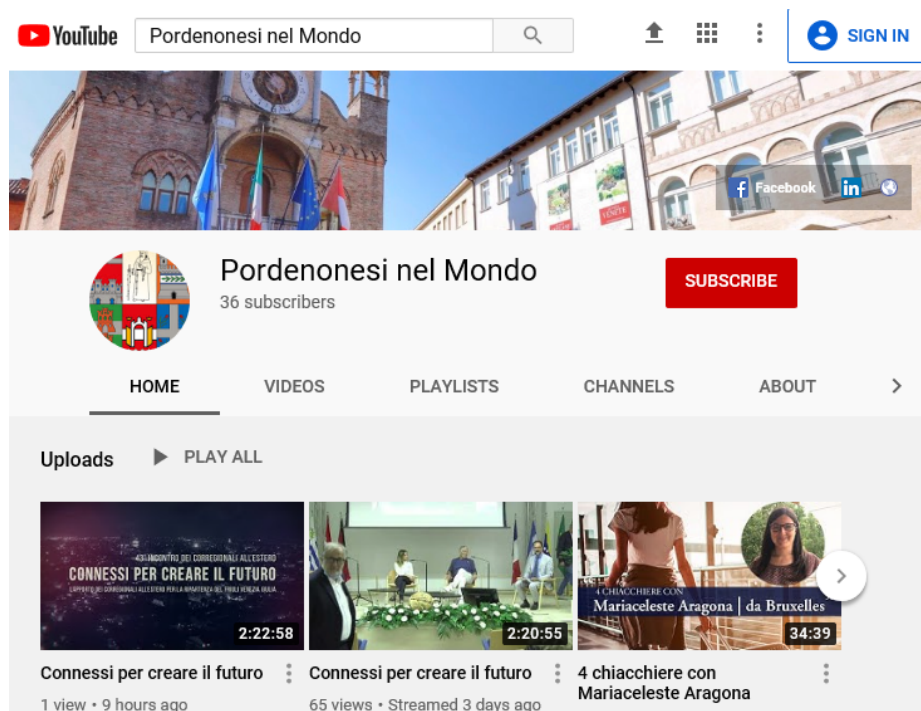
YouTube

Pordenonesi nel Mondo

SIGN IN

Facebook

Pordenonesi nel Mondo

36 subscribers

SUBSCRIBE

HOME

VIDEOS

PLAYLISTS

CHANNELS

ABOUT

Uploads

PLAY ALL

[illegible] INCONTRO DEI CORREGIONALI ALL'ESTERO
CONNESSI PER CREARE IL FUTURO
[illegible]

2:22:58

Connessi per creare il futuro

1 view • 9 hours ago

2:20:55

Connessi per creare il futuro

65 views • Streamed 3 days ago

4 CHIACCHIERE CON
Mariaceleste Aragona | da Bruxelles

34:39

4 chiacchiere con Mariaceleste Aragona